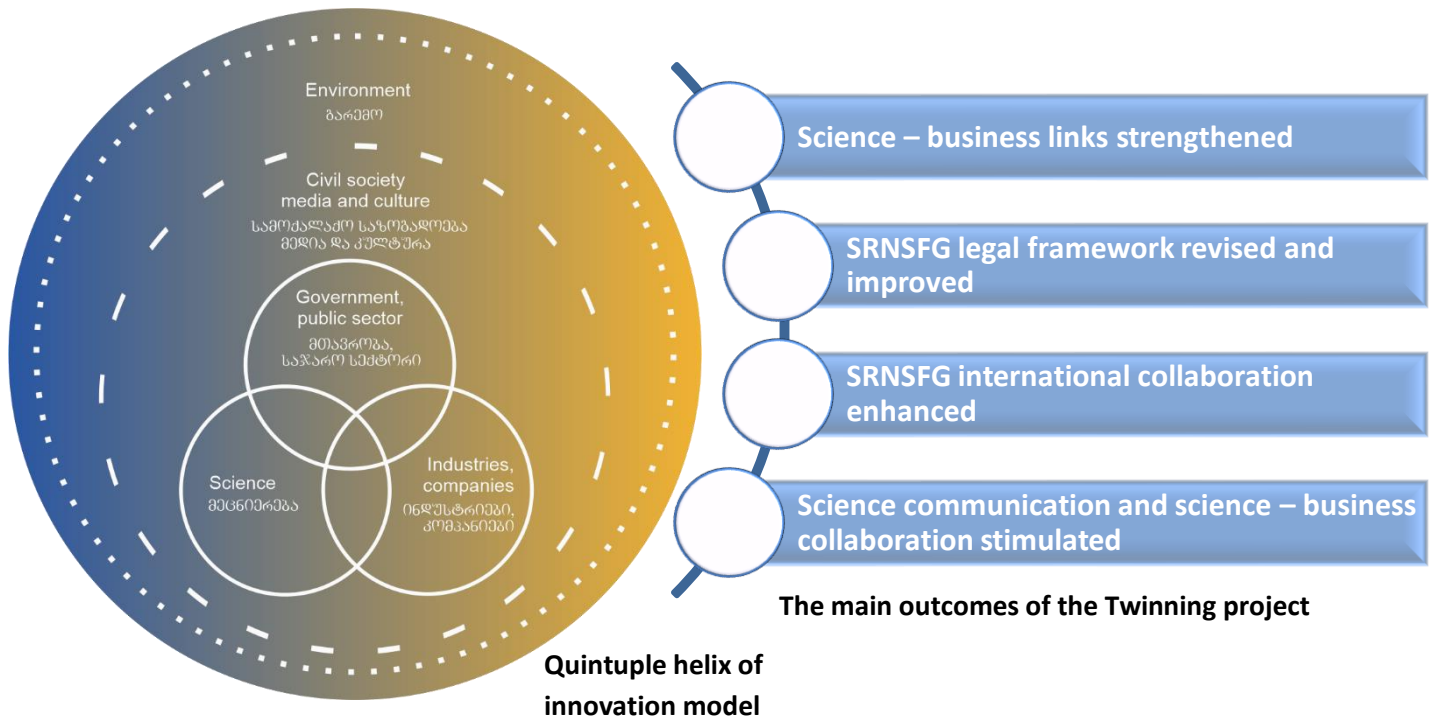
Environment
გარემო

Civil society media and culture
სამოქალაქო საზოგადოება მედია და კულტურა

Government, public sector
მთავრობა, საჯარო სექტორი

Science
მეცნიერება

Industries, companies
ინდუსტრიები, კომპანიები

Quintuple helix of innovation model

Science – business links strengthened

SRNSFG legal framework revised and improved

SRNSFG international collaboration enhanced

Science communication and science – business collaboration stimulated

The main outcomes of the Twinning project